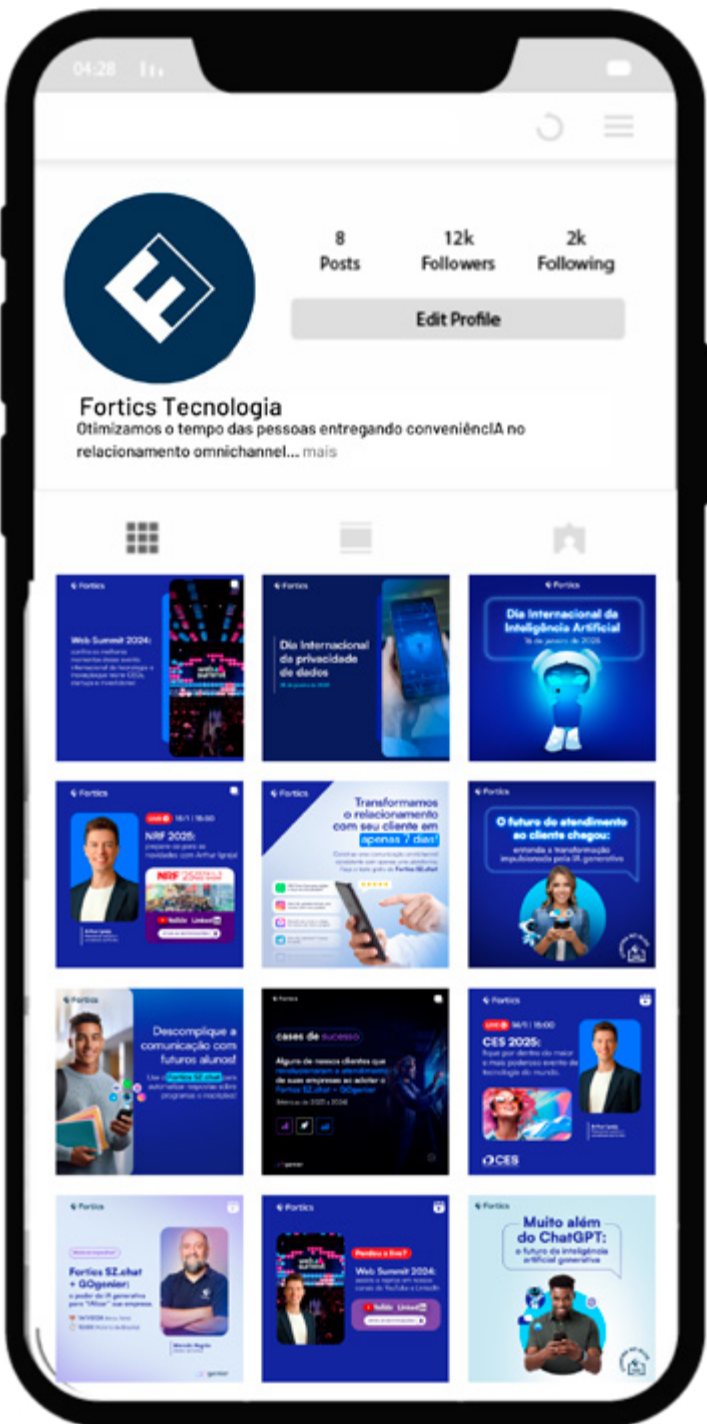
04:28

8
Posts

12k
Followers

2k
Following

Edit Profile

Fortics Tecnologia
Otimizamos o tempo das pessoas entregando conveniênciA no relacionamento omnichannel... mais

Fortics
Web Summit 2024:
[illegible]

Fortics
Dia Internacional da privacidade de dados
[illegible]

Fortics
Dia Internacional da Inteligência Artificial
16 de janeiro de 2025

Fortics
Live 16/1 | 19:00
NRF 2025:
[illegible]
YouTube LinkedIn

Fortics
Transformamos o relacionamento com seu cliente em apenas 7 dias!
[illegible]
Fortics SZ.chat

Fortics
O futuro do atendimento ao cliente chegou:
entenda a transformação impulsionada pela IA generativa

Fortics
Descomplique a comunicação com futuros alunos!
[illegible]

Fortics
cases de sucesso
Alguns de nossos clientes que revolucionaram o atendimento de suas empresas ao adotar o Fortics SZ.chat + GOgenier
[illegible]

Fortics
Live 14/1 | 19:00
CES 2025:
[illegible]
CES

Fortics
Fortics SZ.chat + GOgenier:
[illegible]

Fortics
Perdeu a live?
Web Summit 2024:
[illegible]
YouTube LinkedIn

Fortics
Muito além do ChatGPT:
o futuro da inteligência artificial generativa